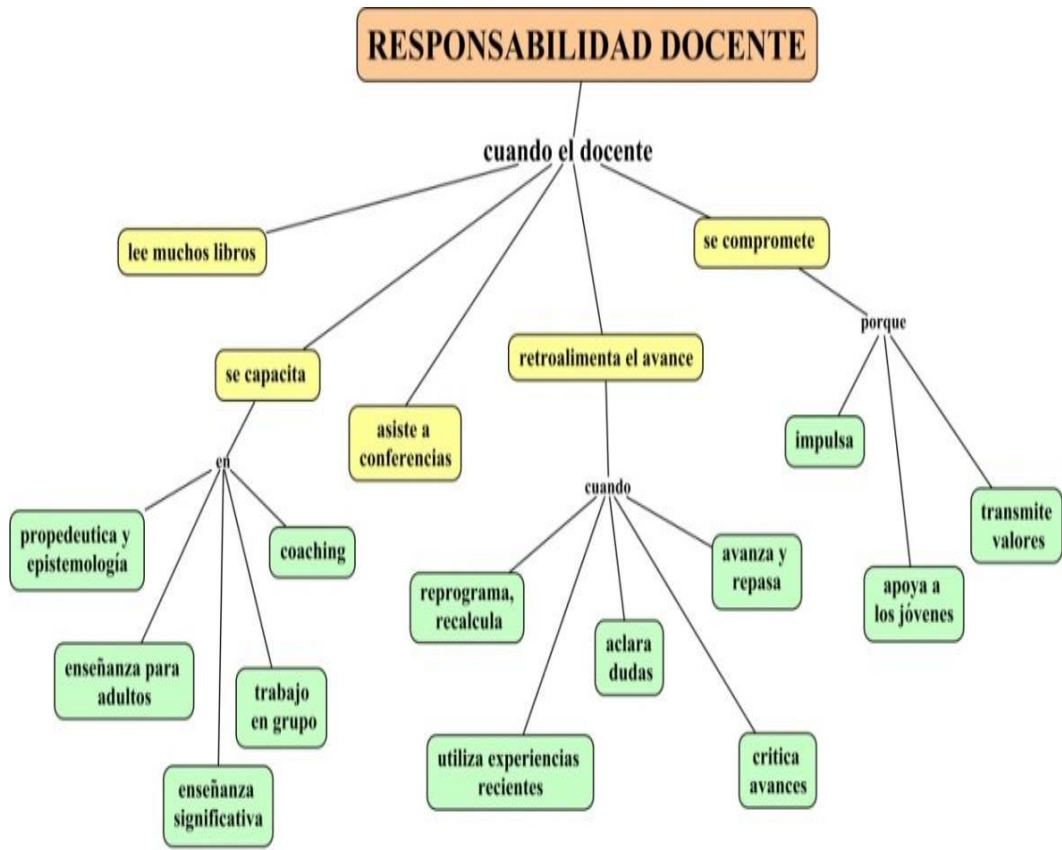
RESPONSABILIDAD DOCENTE

cuando el docente

lee muchos libros

se compromete

porque

impulsa

apoya a los jóvenes

transmite valores

se capacita

en

propedeutica y epistemología

coaching

enseñanza para adultos

trabajo en grupo

enseñanza significativa

asiste a conferencias

retroalimenta el avance

cuando

reprograma, recalcula

aclara dudas

avanza y repasa

utiliza experiencias recientes

critica avances